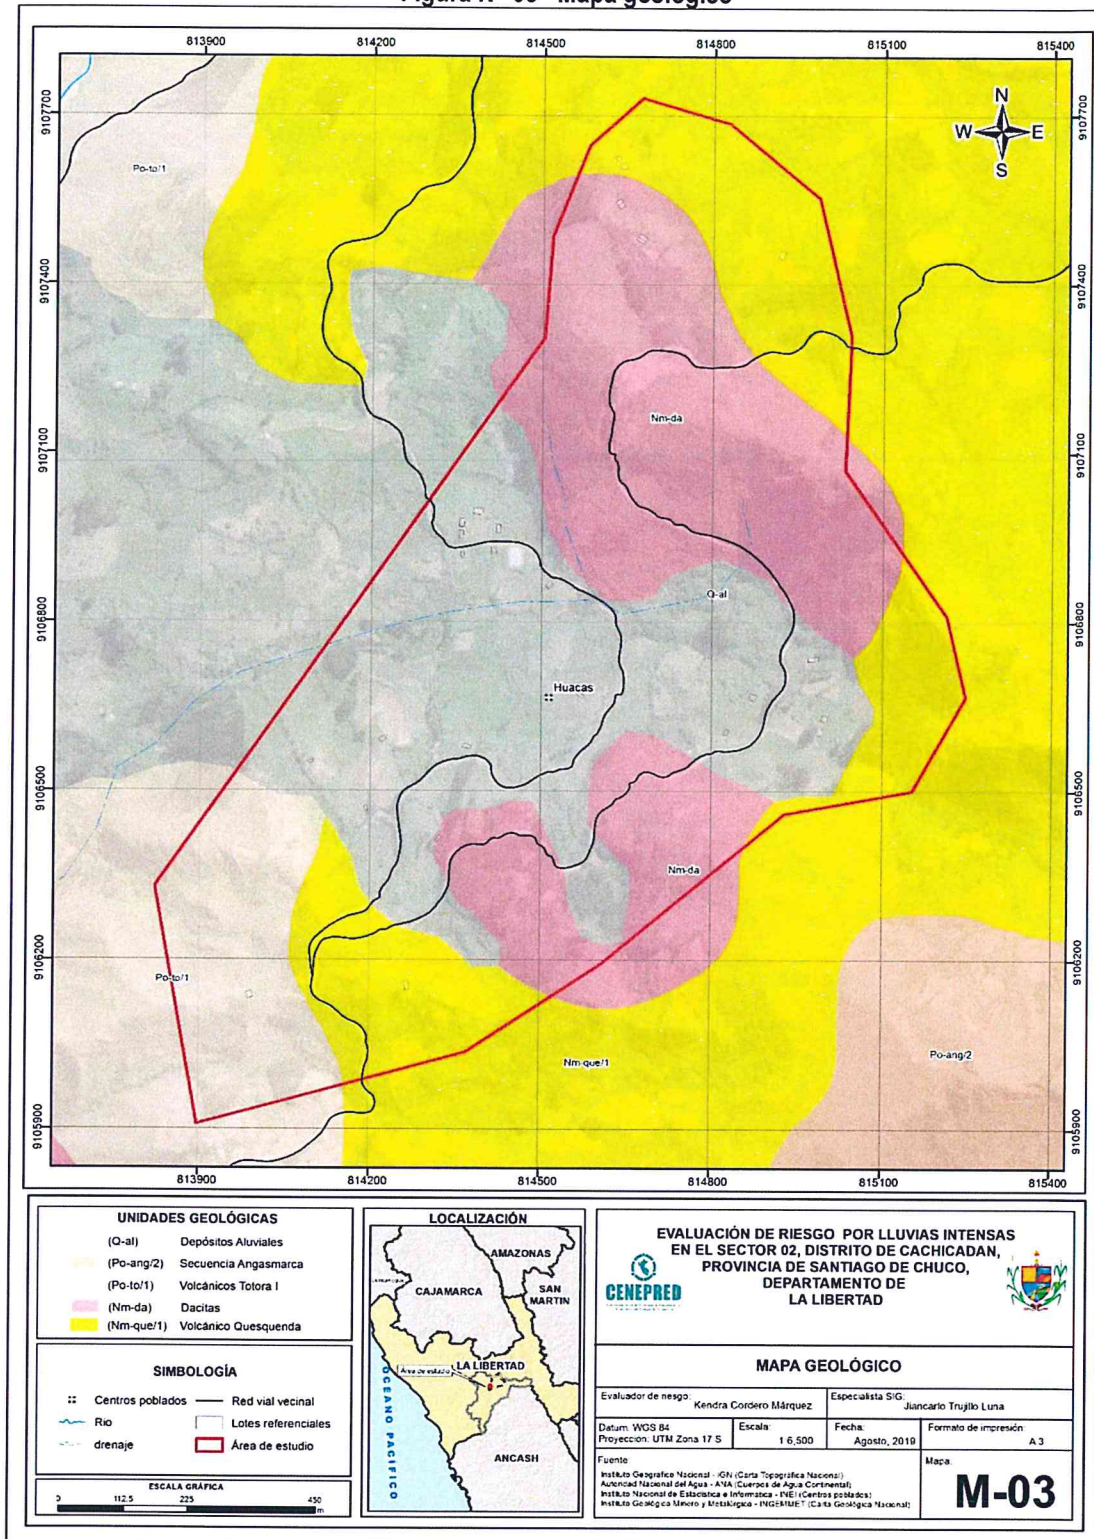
Figura N° 05 - Mapa geológico

813900 814200 814500 814800 815100 815400

9107700 9107400 9107100 9106800 9106500 9106200 9105900

N W E S

Po-to/1

Nm-da

Q-al

Huacas

Nm-da

Po-to/1

Nm-que/1

Po-ang/2

UNIDADES GEOLÓGICAS

(Q-al) Depósitos Aluviales
(Po-ang/2) Secuencia Angasmarca
(Po-to/1) Volcánicos Totora I
(Nm-da) Dacitas
(Nm-que/1) Volcánico Quesquenda

SIMBOLOGÍA

Centros poblados
Red vial vecinal
Rio
Lotes referenciales
drenaje
Área de estudio

ESCALA GRÁFICA
0 112.5 225 450 m

LOCALIZACIÓN

AMAZONAS
CAJAMARCA
SAN MARTIN
LA LIBERTAD
Área de estudio
OCEANO PACIFICO
ANCASH

EVALUACIÓN DE RIESGO POR LLUVIAS INTENSAS EN EL SECTOR 02, DISTRITO DE CACHICADAN, PROVINCIA DE SANTIAGO DE CHUCO, DEPARTAMENTO DE LA LIBERTAD

CENEPRED

MAPA GEOLÓGICO

Evaluador de riesgo: Kendra Cordero Márquez
Especialista SIG: Jiancarlo Trujillo Luna
Datum: WGS 84
Proyeccion: UTM Zona 17 S
Escala: 1:6,500
Fecha: Agosto, 2019
Formato de impresión: A3
Fuente:
Instituto Geografico Nacional - IGN (Carta Topográfica Nacional)
Autoridad Nacional del Agua - ANA (Cuerpos de Agua Continental)
Instituto Nacional de Estadistica e Informatica - INEI (Centros poblados)
Instituto Geológico Minero y Metalúrgico - INGEMMET (Carta Geológica Nacional)
Mapa:
M-03